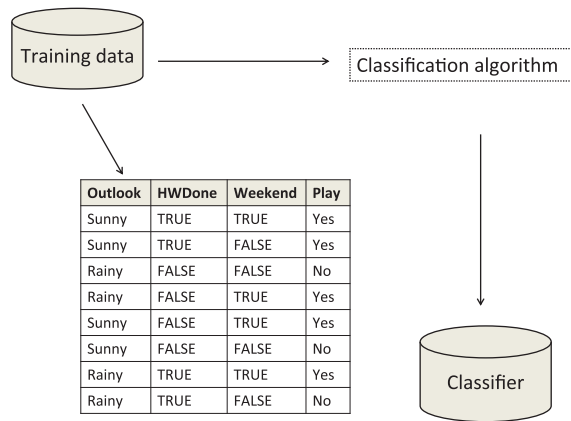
Training data

Classification algorithm

| Outlook | HWDone | Weekend | Play |
|---|---|---|---|
| Sunny | TRUE | TRUE | Yes |
| Sunny | TRUE | FALSE | Yes |
| Rainy | FALSE | FALSE | No |
| Rainy | FALSE | TRUE | Yes |
| Sunny | FALSE | TRUE | Yes |
| Sunny | FALSE | FALSE | No |
| Rainy | TRUE | TRUE | Yes |
| Rainy | TRUE | FALSE | No |

Classifier